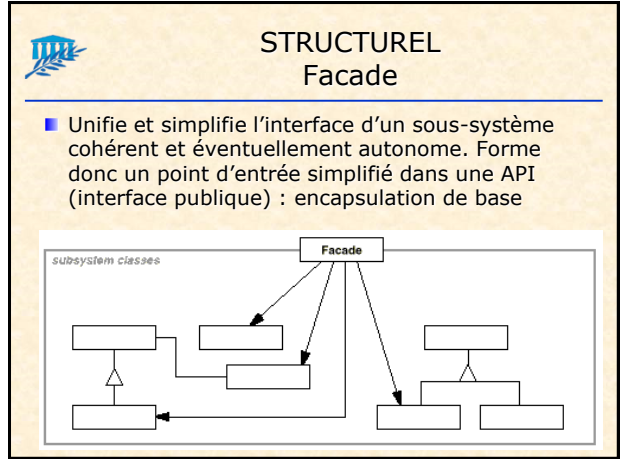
STRUCTUREL
Facade

Unifie et simplifie l'interface d'un sous-système cohérent et éventuellement autonome. Forme donc un point d'entrée simplifié dans une API (interface publique) : encapsulation de base

subsystem classes

Facade